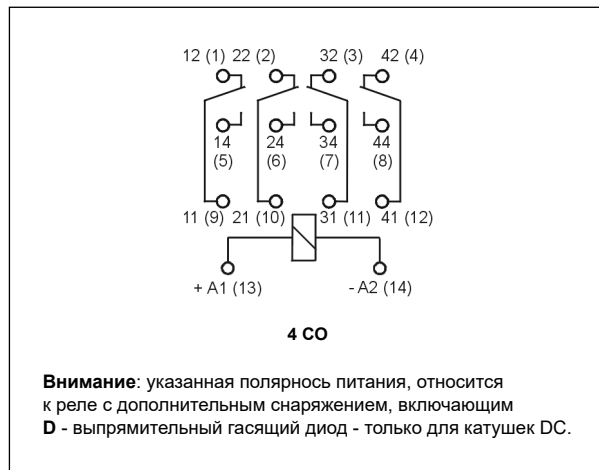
12 (1) 22 (2) 32 (3) 42 (4)

14 (5) 24 (6) 34 (7) 44 (8)

11 (9) 21 (10) 31 (11) 41 (12)

+ A1 (13) - A2 (14)

4 CO

**Внимание**: указанная полярнось питания, относится к реле с дополнительным снаряжением, включающим **D** - выпрямительный гасящий диод - только для катушек DC.